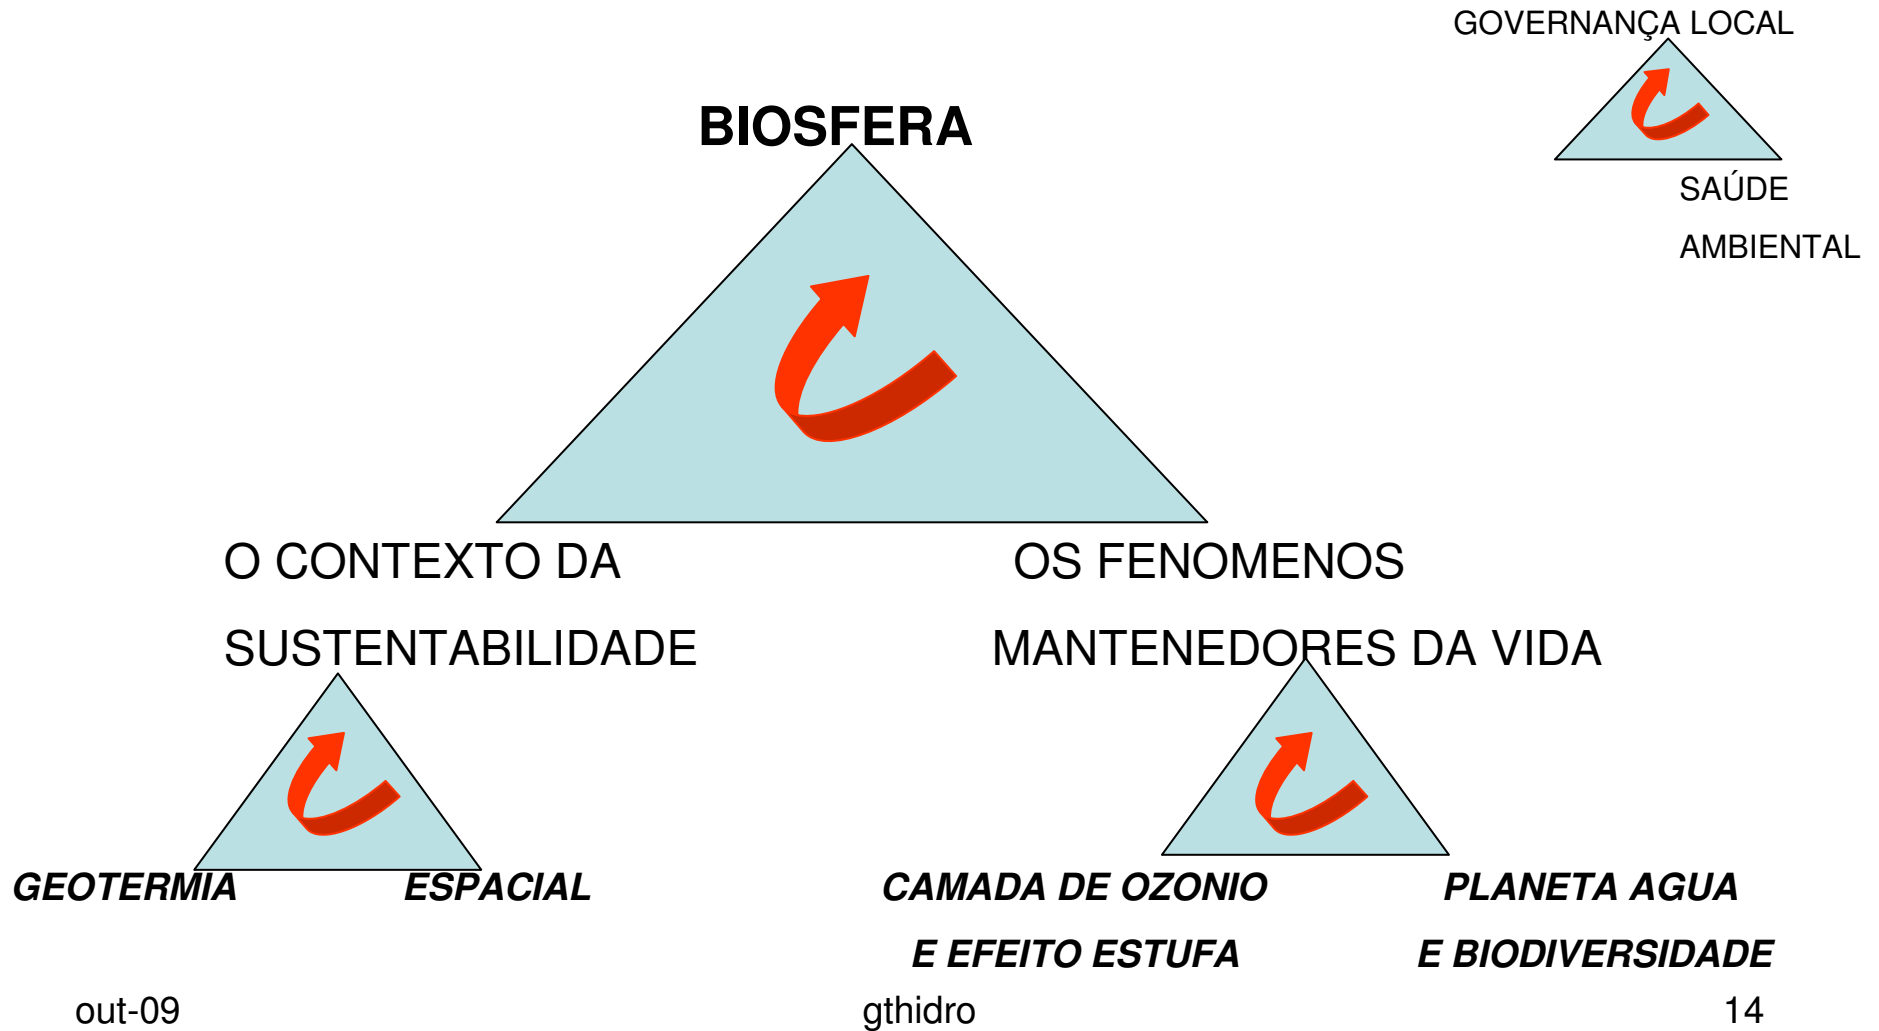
GOVERNANÇA LOCAL

BIOSFERA

SAÚDE AMBIENTAL

O CONTEXTO DA SUSTENTABILIDADE

OS FENOMENOS MANTENEDORES DA VIDA

***GEOTERMIA*** ***ESPACIAL***

***CAMADA DE OZONIO E EFEITO ESTUFA***

***PLANETA AGUA E BIODIVERSIDADE***

out-09

gthidro

14